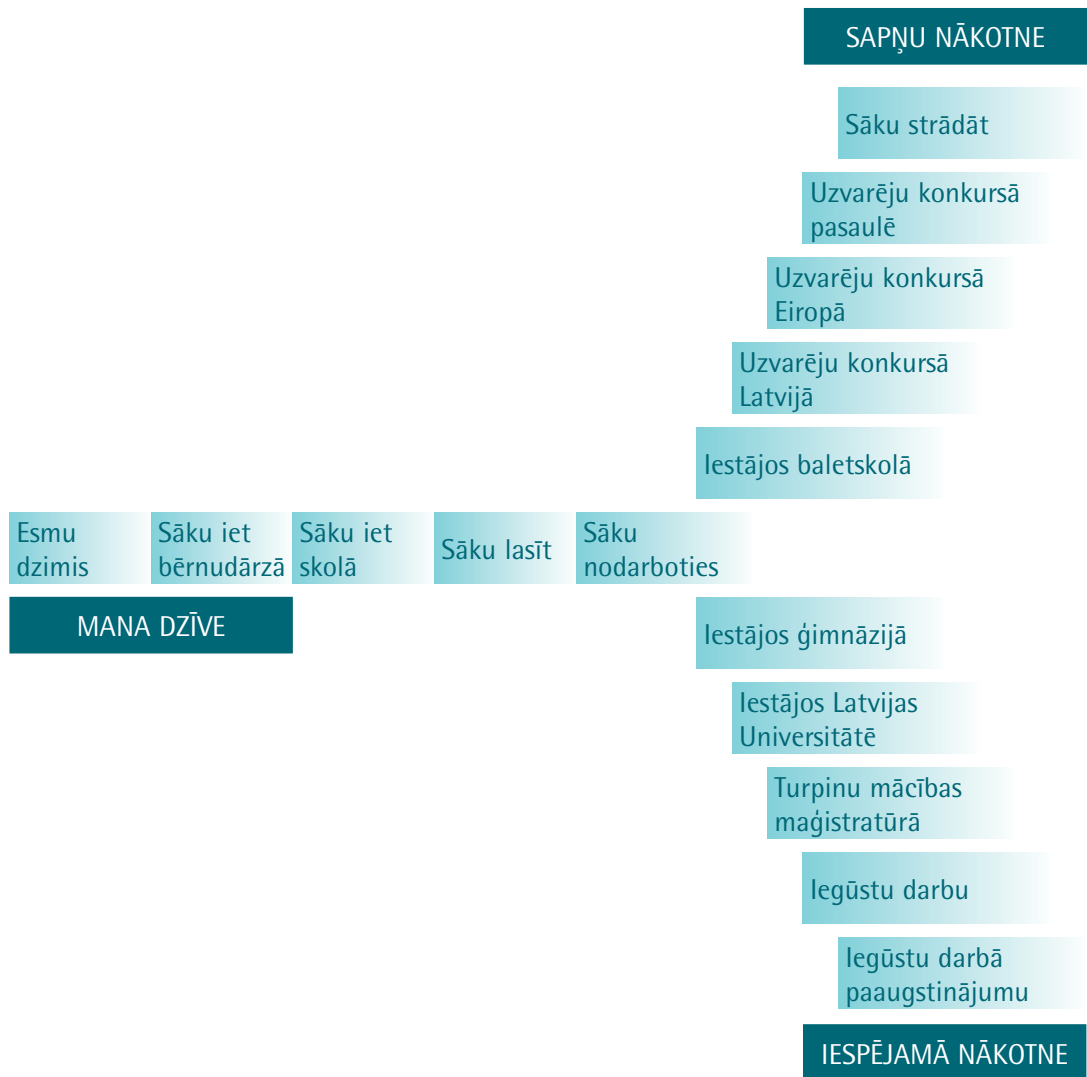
SAPŅU NĀKOTNE

Sāku strādāt

Uzvarēju konkursā pasaulē

Uzvarēju konkursā Eiropā

Uzvarēju konkursā Latvijā

Iestājos baletskolā

Esmu dzimis

Sāku iet bērnudārzā

Sāku iet skolā

Sāku lasīt

Sāku nodarboties

MANA DZĪVE

Iestājos ģimnāzijā

Iestājos Latvijas Universitātē

Turpinu mācības maģistratūrā

Iegūstu darbu

Iegūstu darbā paaugstinājumu

IESPĒJAMĀ NĀKOTNE